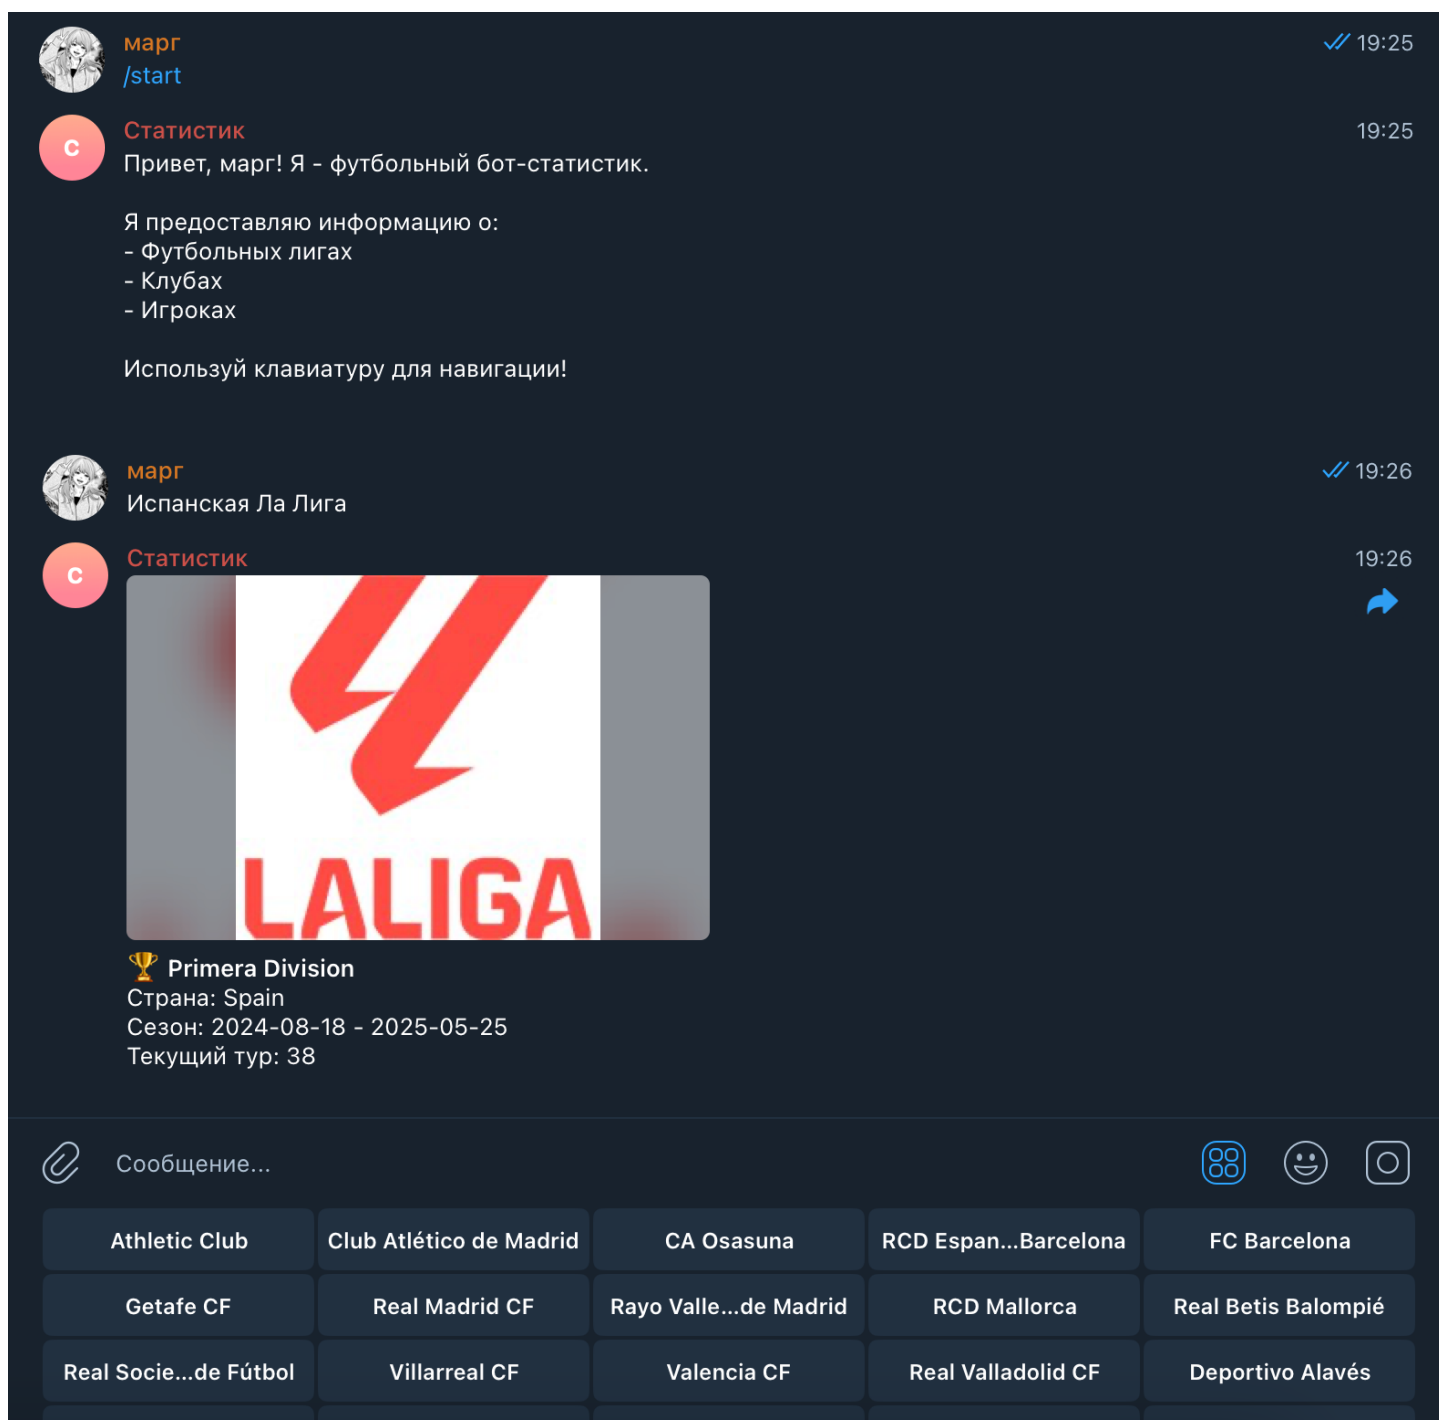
марг
/start
19:25

С
Статистик
19:25
Привет, марг! Я - футбольный бот-статистик.

Я предоставляю информацию о:
- Футбольных лигах
- Клубах
- Игроках

Используй клавиатуру для навигации!

марг
19:26
Испанская Ла Лига

С
Статистик
19:26

LALIGA

🏆 Primera Division
Страна: Spain
Сезон: 2024-08-18 - 2025-05-25
Текущий тур: 38

Сообщение...

| Athletic Club | Club Atlético de Madrid | CA Osasuna | RCD Espan...Barcelona | FC Barcelona |
|---|---|---|---|---|
| Getafe CF | Real Madrid CF | Rayo Valle...de Madrid | RCD Mallorca | Real Betis Balompié |
| Real Socie...de Fútbol | Villarreal CF | Valencia CF | Real Valladolid CF | Deportivo Alavés |